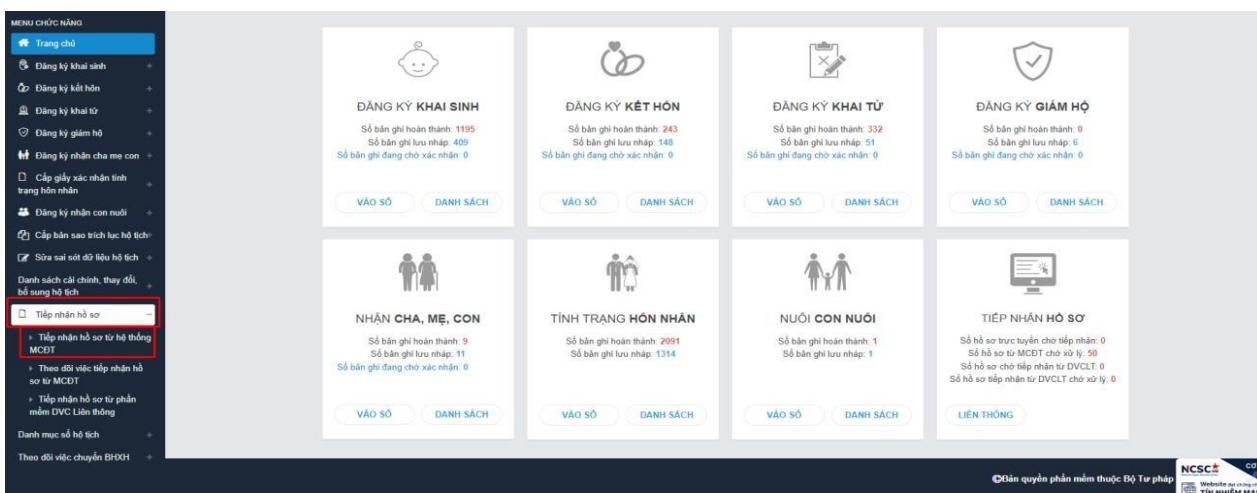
MENU CHỨC NĂNG
Trang chủ
Đăng ký khai sinh +
Đăng ký kết hôn +
Đăng ký khai tử +
Đăng ký giám hộ +
Đăng ký nhận cha mẹ con +
Cấp giấy xác nhận tình trạng hôn nhân +
Đăng ký nhận con nuôi +
Cấp bản sao trích lục hộ tịch +
Sửa sai sót dữ liệu hộ tịch +
Danh sách cải chính, thay đổi, bổ sung hộ tịch +
Tiếp nhận hồ sơ −
Tiếp nhận hồ sơ từ hệ thống MCĐT
Theo dõi việc tiếp nhận hồ sơ từ MCĐT
Tiếp nhận hồ sơ từ phần mềm DVC Liên thông
Danh mục sổ hộ tịch +
Theo dõi việc chuyển BHXH +

ĐĂNG KÝ KHAI SINH
Số bản ghi hoàn thành: 1195
Số bản ghi lưu nháp: 409
Số bản ghi đang chờ xác nhận: 0
VÀO SỔ DANH SÁCH

ĐĂNG KÝ KẾT HÔN
Số bản ghi hoàn thành: 243
Số bản ghi lưu nháp: 148
Số bản ghi đang chờ xác nhận: 0
VÀO SỔ DANH SÁCH

ĐĂNG KÝ KHAI TỬ
Số bản ghi hoàn thành: 332
Số bản ghi lưu nháp: 51
Số bản ghi đang chờ xác nhận: 0
VÀO SỔ DANH SÁCH

ĐĂNG KÝ GIÁM HỘ
Số bản ghi hoàn thành: 0
Số bản ghi lưu nháp: 6
Số bản ghi đang chờ xác nhận: 0
VÀO SỔ DANH SÁCH

NHẬN CHA, MẸ, CON
Số bản ghi hoàn thành: 9
Số bản ghi lưu nháp: 11
Số bản ghi đang chờ xác nhận: 0
VÀO SỔ DANH SÁCH

TÌNH TRẠNG HÔN NHÂN
Số bản ghi hoàn thành: 2091
Số bản ghi lưu nháp: 1314
VÀO SỔ DANH SÁCH

NUÔI CON NUÔI
Số bản ghi hoàn thành: 1
Số bản ghi lưu nháp: 1
VÀO SỔ DANH SÁCH

TIẾP NHẬN HỒ SƠ
Số hồ sơ trực tuyến chờ tiếp nhận: 0
Số hồ sơ từ MCĐT chờ xử lý: 50
Số hồ sơ chờ tiếp nhận từ DVCLT: 0
Số hồ sơ tiếp nhận từ DVCLT chờ xử lý: 0
LIÊN THÔNG

©Bản quyền phần mềm thuộc Bộ Tư pháp
NCSC
Website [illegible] TÍN NHIỆM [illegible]